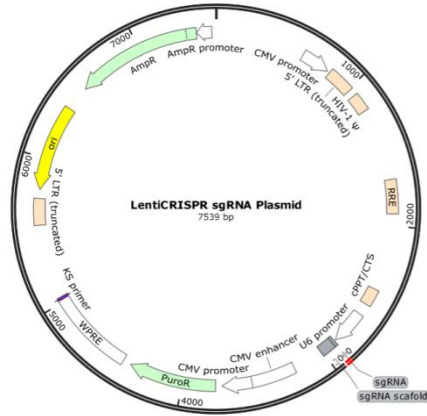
7000
AmpR promoter
AmpR
CMV promoter
1000
5' LTR (truncated)
HIV-1 Ψ
ori
6000
5' LTR (truncated)
LentiCRISPR sgRNA Plasmid
7539 bp
RRE
cPPT/CTS
KS primer
5000
WPRE
U6 promoter
CMV enhancer
CMV promoter
PuroR
4000
3000
sgRNA
sgRNA scaffold